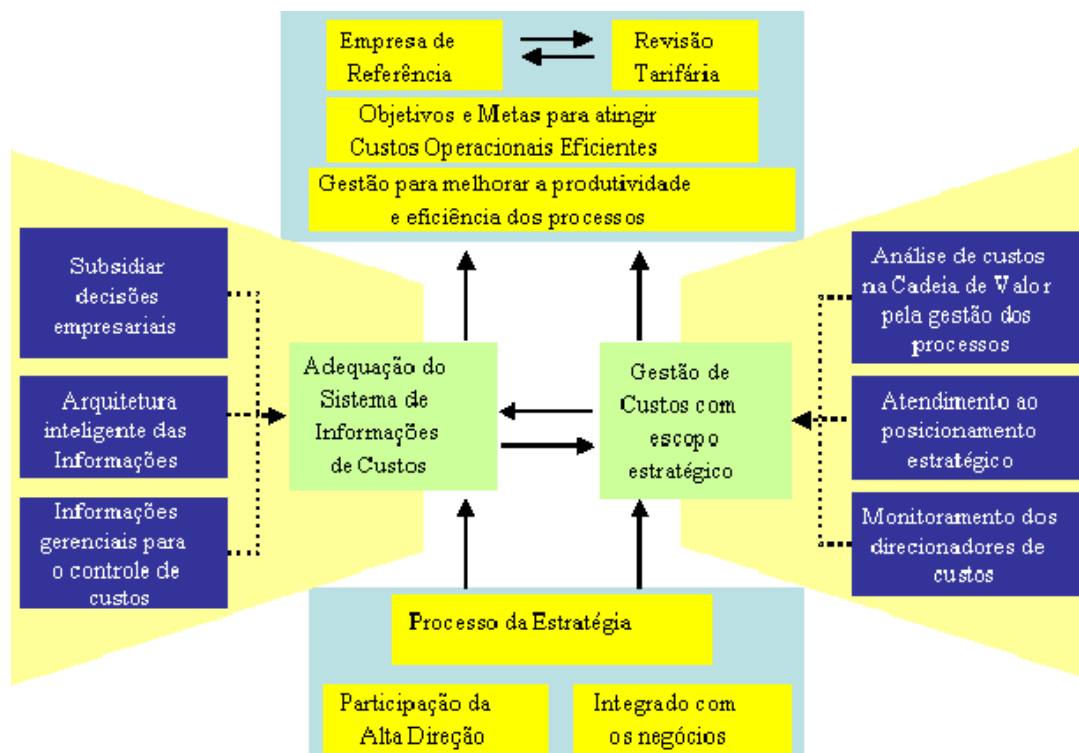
Empresa de Referência

Revisão Tarifária

Objetivos e Metas para atingir Custos Operacionais Eficientes

Gestão para melhorar a produtividade e eficiência dos processos

Subsidiar decisões empresariais

Arquitetura inteligente das Informações

Informações gerenciais para o controle de custos

Adequação do Sistema de Informações de Custos

Gestão de Custos com escopo estratégico

Análise de custos na Cadeia de Valor pela gestão dos processos

Atendimento ao posicionamento estratégico

Monitoramento dos direcionadores de custos

Processo da Estratégia

Participação da Alta Direção

Integrado com os negócios